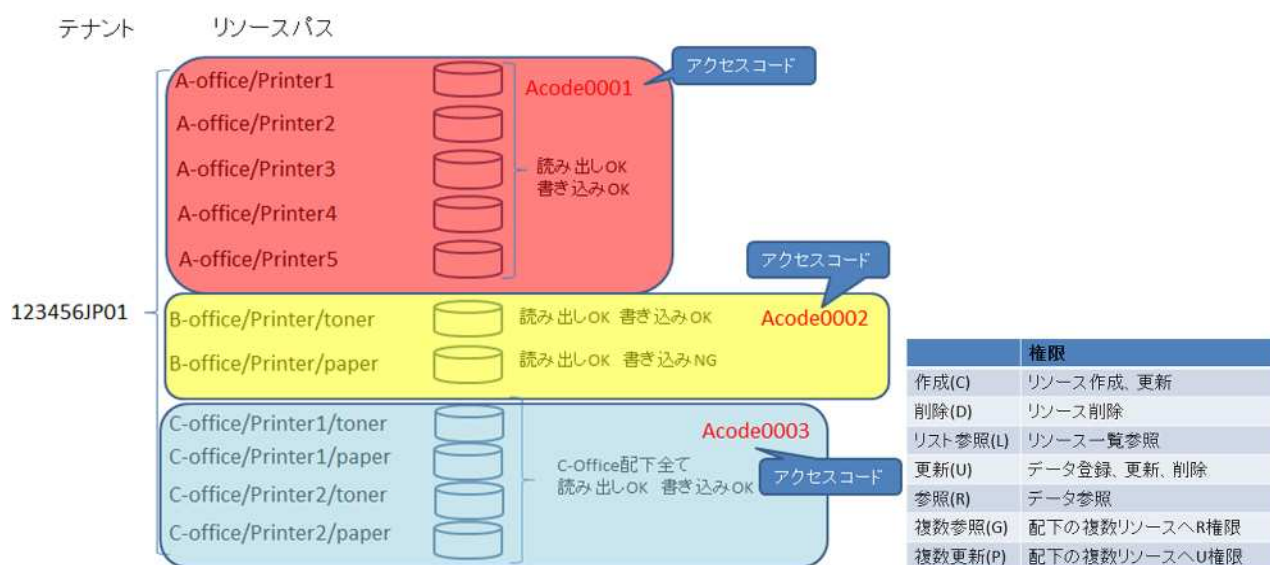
テナント

リソースパス

123456JP01

A-office/Printer1
A-office/Printer2
A-office/Printer3
A-office/Printer4
A-office/Printer5

アクセスコード

Acode0001

読み出しOK
書き込みOK

アクセスコード

B-office/Printer/toner
B-office/Printer/paper

読み出しOK 書き込みOK
読み出しOK 書き込みNG

Acode0002

C-office/Printer1/toner
C-office/Printer1/paper
C-office/Printer2/toner
C-office/Printer2/paper

Acode0003

C-Office配下全て
読み出しOK 書き込みOK

アクセスコード

| | 権限 |
|---|---|
| 作成(C) | リソース作成、更新 |
| 削除(D) | リソース削除 |
| リスト参照(L) | リソース一覧参照 |
| 更新(U) | データ登録、更新、削除 |
| 参照(R) | データ参照 |
| 複数参照(G) | 配下の複数リソースへR権限 |
| 複数更新(P) | 配下の複数リソースへU権限 |